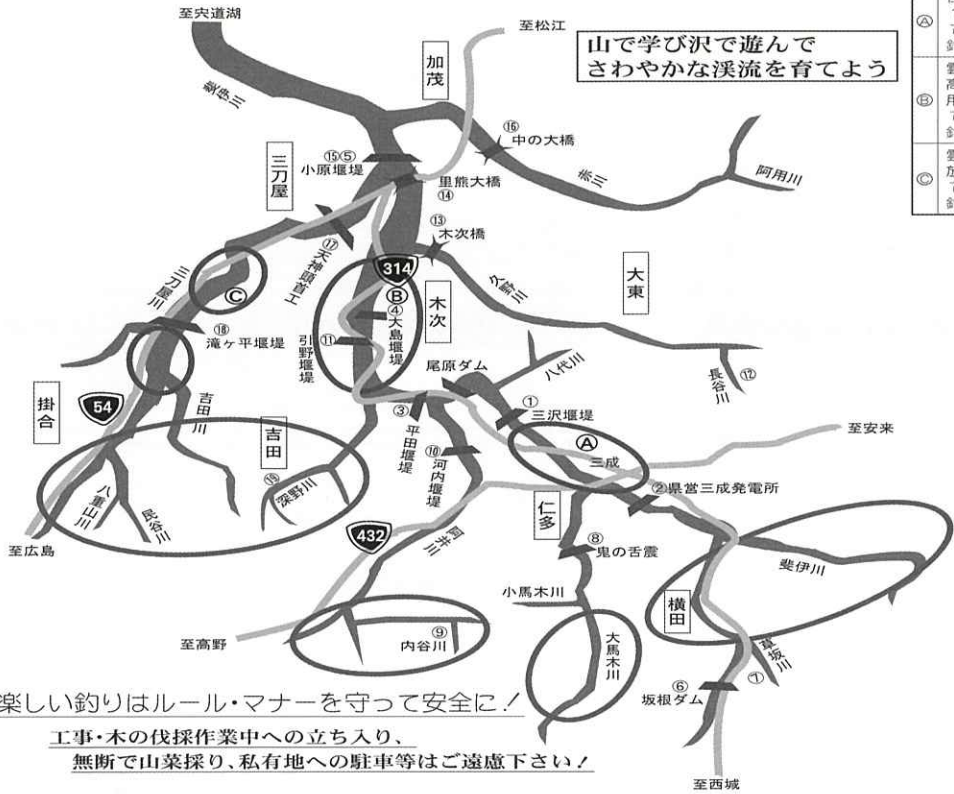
至宍道湖

至松江

山で学び沢で遊んで
さわやかな渓流を育てよう

斐伊川

加茂

⑯ 中の大橋

赤川

阿用川

三刀屋

⑮⑤ 小原堰堤

里熊大橋 ⑭

⑬ 木次橋

⑰ 天神頭首工

314

Ⓑ

久野川

大東

三刀屋川

Ⓒ

④ 大島堰堤

木次

⑱ 滝ヶ平堰堤

⑪ 引野堰堤

尾原ダム

八代川

長谷川 ⑫

掛合

54

吉田川

吉田

③ 平田堰堤

① 三沢堰堤

Ⓐ

至安来

三成

⑩ 河内堰堤

② 県営三成発電所

八重山川

民谷川

⑲ 深野川

仁多

阿井川

432

⑧ 鬼の舌震

斐伊川

至広島

小馬木川

横田

至高野

⑨ 内谷川

大馬木川

室坂川

楽しい釣りはルール・マナーを守って安全に！

⑥ 坂根ダム

⑦

工事・木の伐採作業中への立ち入り、
無断で山菜採り、私有地への駐車等はご遠慮下さい！

至西城

Ⓐ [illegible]

Ⓑ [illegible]

Ⓒ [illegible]